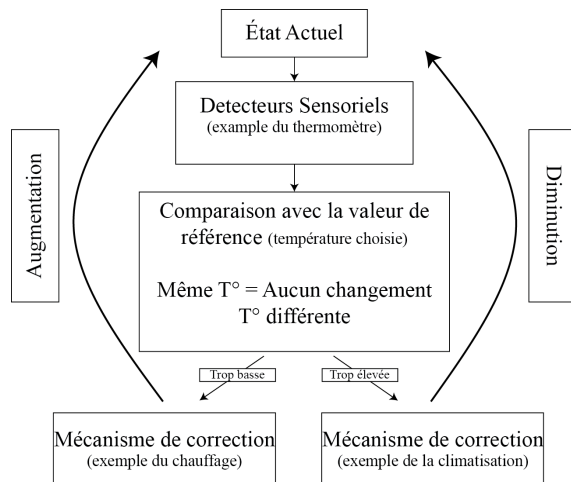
État Actuel

Detecteurs Sensoriels
(example du thermomètre)

Augmentation

Diminution

Comparaison avec la valeur de référence (température choisie)

Même T° = Aucun changement
T° différente

Trop basse

Trop élevée

Mécanisme de correction
(exemple du chauffage)

Mécanisme de correction
(exemple de la climatisation)